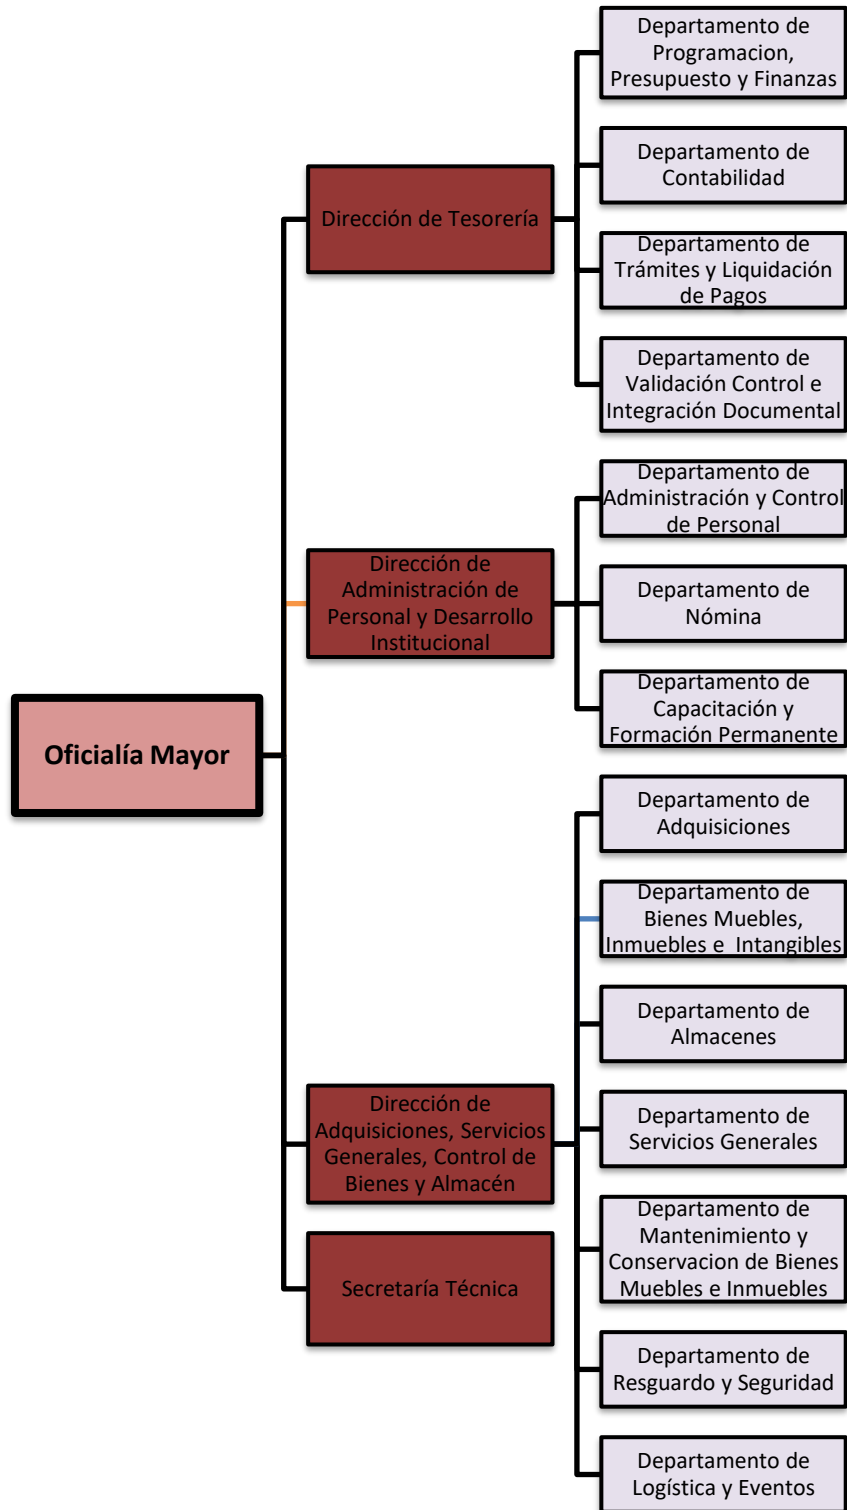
Oficialía Mayor

Dirección de Tesorería

Departamento de Programacion, Presupuesto y Finanzas

Departamento de Contabilidad

Departamento de Trámites y Liquidación de Pagos

Departamento de Validación Control e Integración Documental

Dirección de Administración de Personal y Desarrollo Institucional

Departamento de Administración y Control de Personal

Departamento de Nómina

Departamento de Capacitación y Formación Permanente

Dirección de Adquisiciones, Servicios Generales, Control de Bienes y Almacén

Departamento de Adquisiciones

Departamento de Bienes Muebles, Inmuebles e Intangibles

Departamento de Almacenes

Departamento de Servicios Generales

Departamento de Mantenimiento y Conservacion de Bienes Muebles e Inmuebles

Departamento de Resguardo y Seguridad

Departamento de Logística y Eventos

Secretaría Técnica